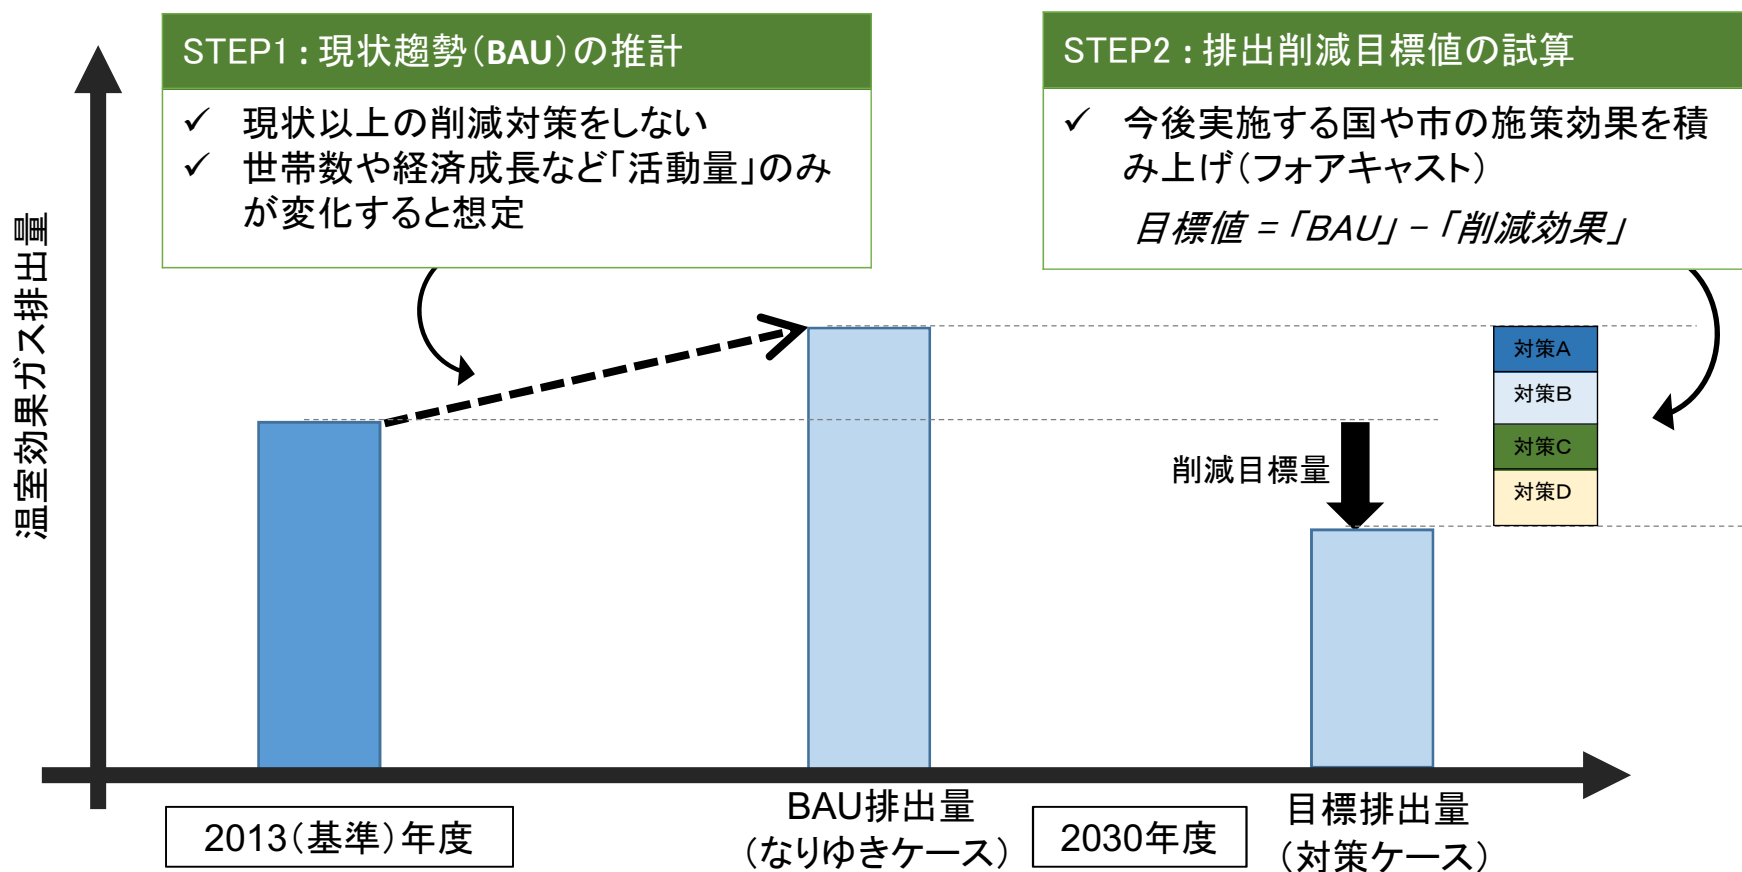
STEP1 : 現状趨勢（BAU）の推計

✓ 現状以上の削減対策をしない
✓ 世帯数や経済成長など「活動量」のみが変化すると想定

STEP2 : 排出削減目標値の試算

✓ 今後実施する国や市の施策効果を積み上げ（フォアキャスト）

目標値 =「BAU」–「削減効果」

温室効果ガス排出量

対策A
対策B
対策C
対策D

削減目標量

2013（基準）年度

BAU排出量
（なりゆきケース）

2030年度

目標排出量
（対策ケース）